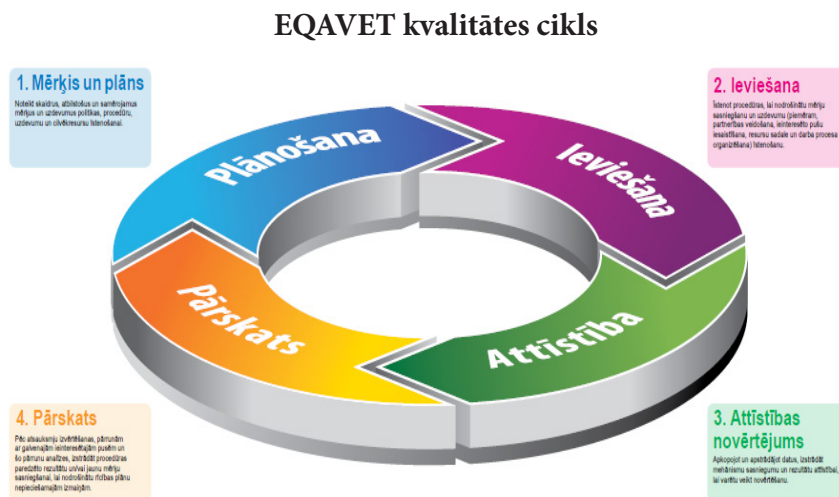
EQAVET kvalitātes cikls

1. Mērķis un plāns

Noteikt skaidrus, atbilstošus un samērojamus mērķus un uzdevumus politikas, procedūru, uzdevumu un cilvēkresursu īstenošanai.

2. Ieviešana

Īstenot procedūras, lai nodrošinātu mērķu sasniegšanu un uzdevumu (piemēram, partnerības veidošana, ieinteresēto pušu iesaistīšana, resursu sadale un darba procesa organizēšana) īstenošanu.

Plānošana

Ieviešana

Pārskats

Attīstība

4. Pārskats

Pēc atsauksmju izvērtēšanas, pārrunām ar galvenajām ieinteresētajām pusēm un šo pārrunu analīzes, izstrādāt procedūras paredzēto rezultātu un/vai jaunu mērķu sasniegšanai, lai nodrošinātu rīcības plānu nepieciešamajām izmaiņām.

3. Attīstības novērtējums

Apkopojot un apstrādājot datus, izstrādāt mehānismu sasniegumu un rezultātu attīstībai, lai varētu veikt novērtēšanu.